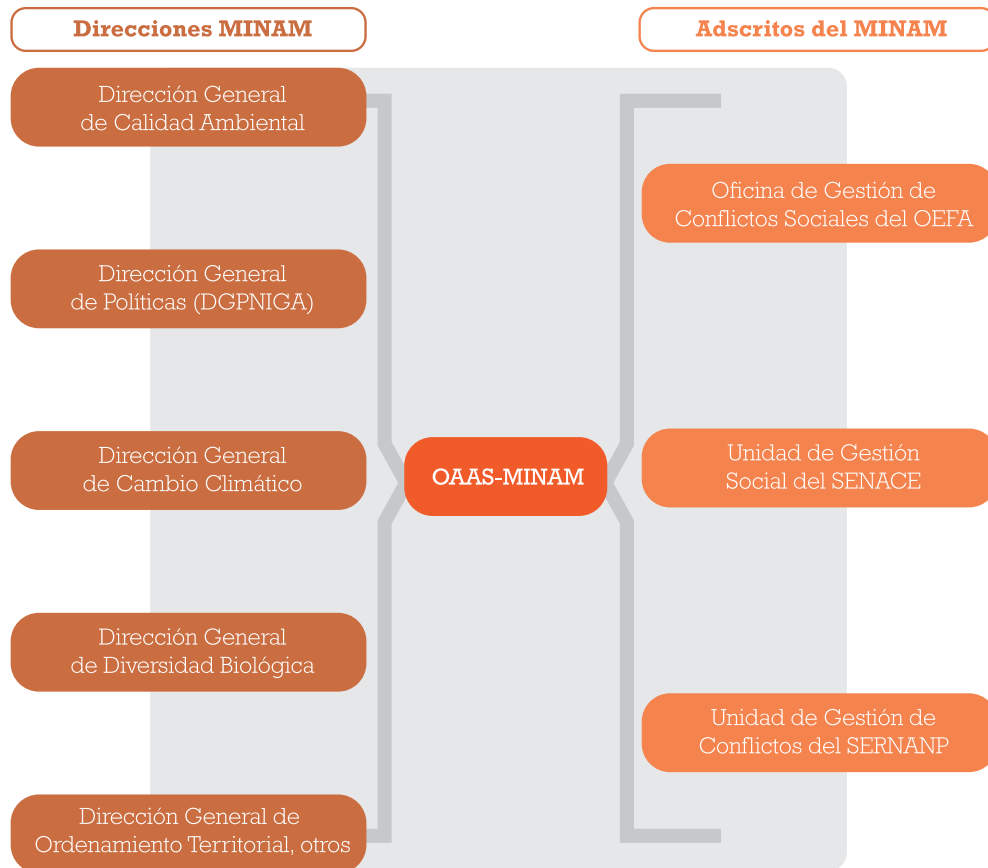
Direcciones MINAM

Adscritos del MINAM

Dirección General de Calidad Ambiental

Dirección General de Políticas (DGPNIGA)

Dirección General de Cambio Climático

Dirección General de Diversidad Biológica

Dirección General de Ordenamiento Territorial, otros

OAAS-MINAM

Oficina de Gestión de Conflictos Sociales del OEFA

Unidad de Gestión Social del SENACE

Unidad de Gestión de Conflictos del SERNANP